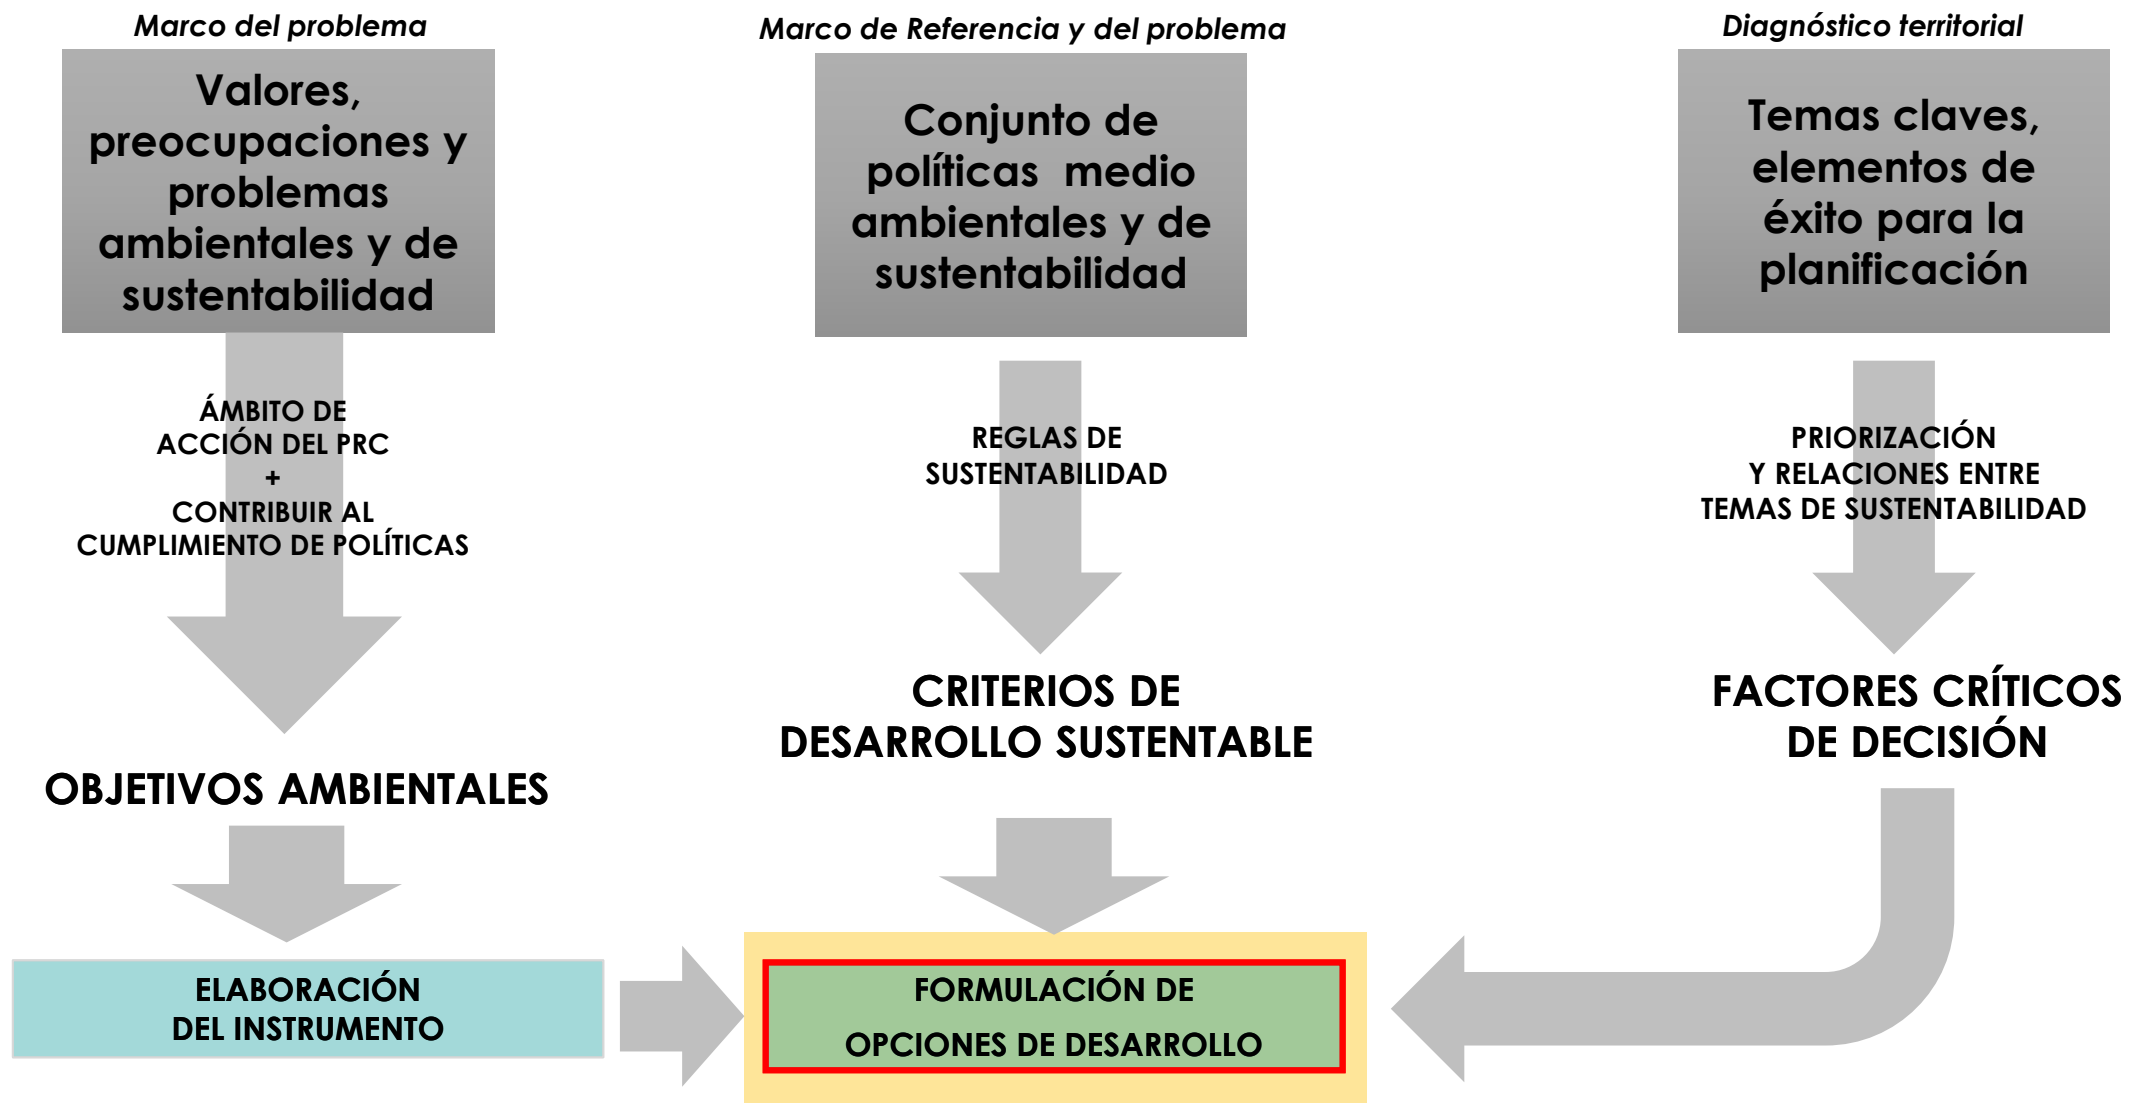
Marco del problema

Valores, preocupaciones y problemas ambientales y de sustentabilidad

ÁMBITO DE ACCIÓN DEL PRC + CONTRIBUIR AL CUMPLIMIENTO DE POLÍTICAS

OBJETIVOS AMBIENTALES

ELABORACIÓN DEL INSTRUMENTO

Marco de Referencia y del problema

Conjunto de políticas medio ambientales y de sustentabilidad

REGLAS DE SUSTENTABILIDAD

CRITERIOS DE DESARROLLO SUSTENTABLE

FORMULACIÓN DE OPCIONES DE DESARROLLO

Diagnóstico territorial

Temas claves, elementos de éxito para la planificación

PRIORIZACIÓN Y RELACIONES ENTRE TEMAS DE SUSTENTABILIDAD

FACTORES CRÍTICOS DE DECISIÓN